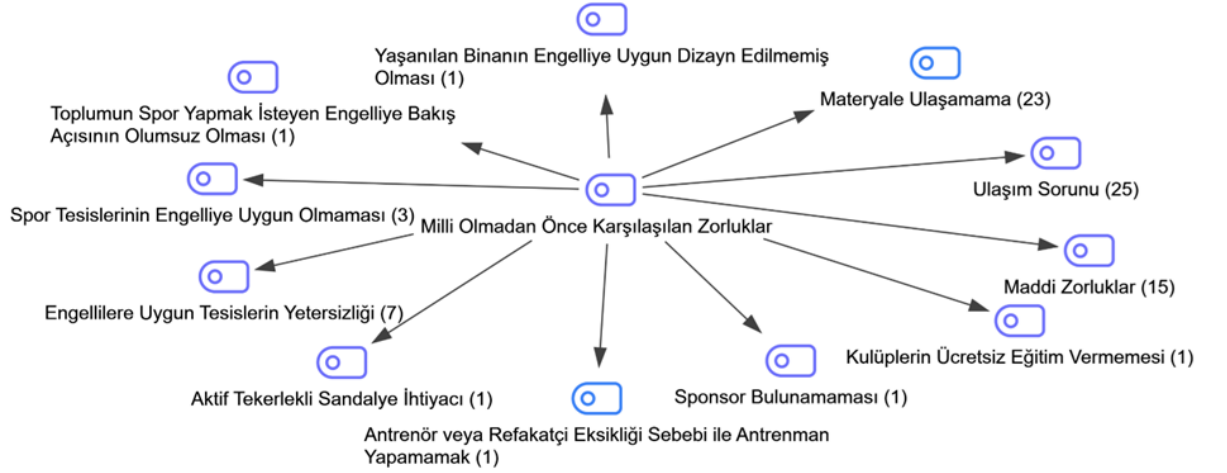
Yaşanılan Binanın Engelliye Uygun Dizayn Edilmemiş Olması (1)

Toplumun Spor Yapmak İsteyen Engelliye Bakış Açısının Olumsuz Olması (1)

Materyale Ulaşamama (23)

Ulaşım Sorunu (25)

Spor Tesislerinin Engelliye Uygun Olmaması (3)

Milli Olmadan Önce Karşılaşılan Zorluklar

Maddi Zorluklar (15)

Engellilere Uygun Tesislerin Yetersizliği (7)

Kulüplerin Ücretsiz Eğitim Vermemesi (1)

Aktif Tekerlekli Sandalye İhtiyacı (1)

Sponsor Bulunamaması (1)

Antrenör veya Refakatçi Eksikliği Sebebi ile Antrenman Yapamamak (1)